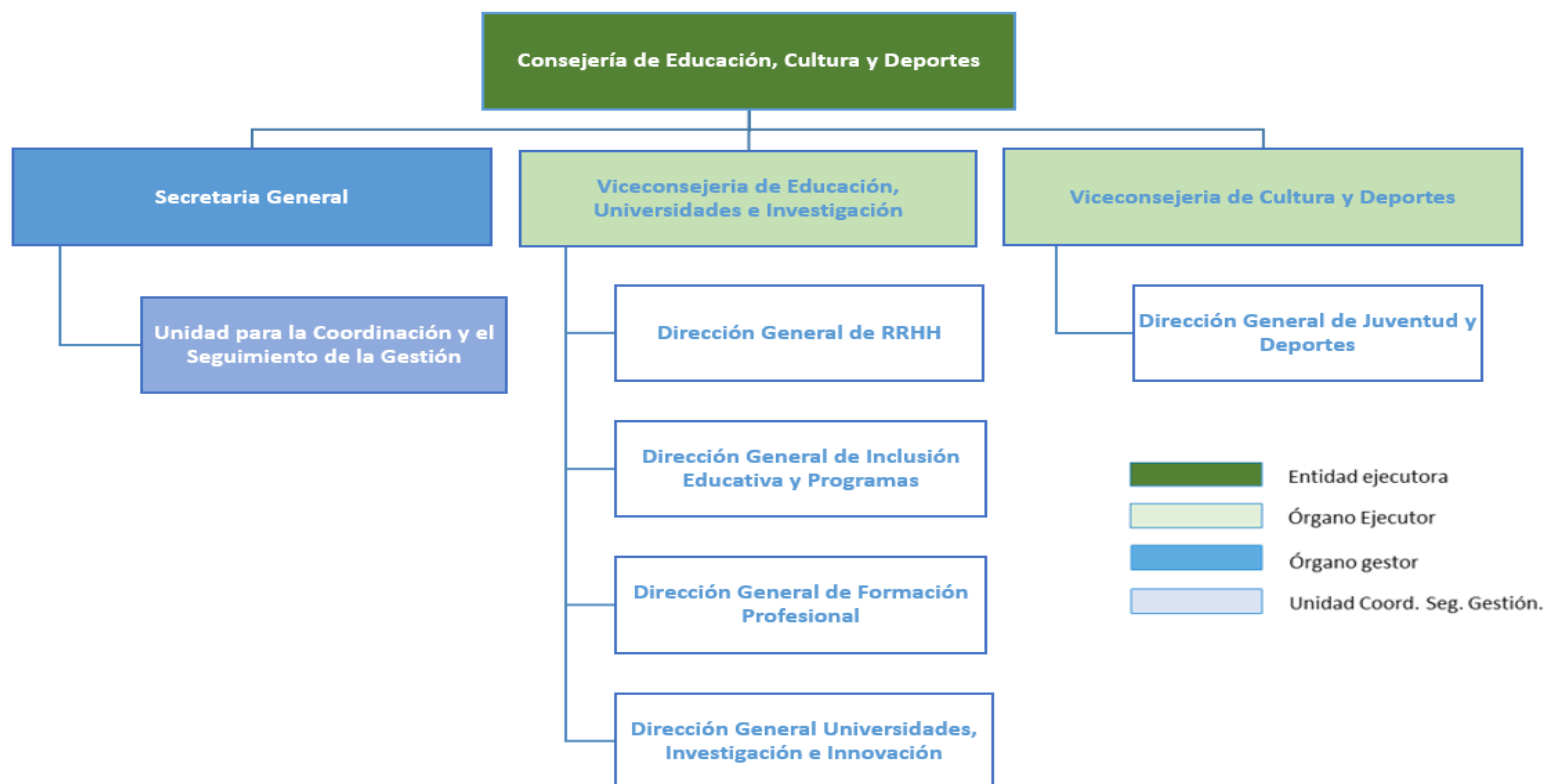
Consejería de Educación, Cultura y Deportes

Secretaria General

Viceconsejeria de Educación, Universidades e Investigación

Viceconsejeria de Cultura y Deportes

Unidad para la Coordinación y el Seguimiento de la Gestión

Dirección General de RRHH

Dirección General de Juventud y Deportes

Dirección General de Inclusión Educativa y Programas

Dirección General de Formación Profesional

Dirección General Universidades, Investigación e Innovación

Entidad ejecutora

Órgano Ejecutor

Órgano gestor

Unidad Coord. Seg. Gestión.